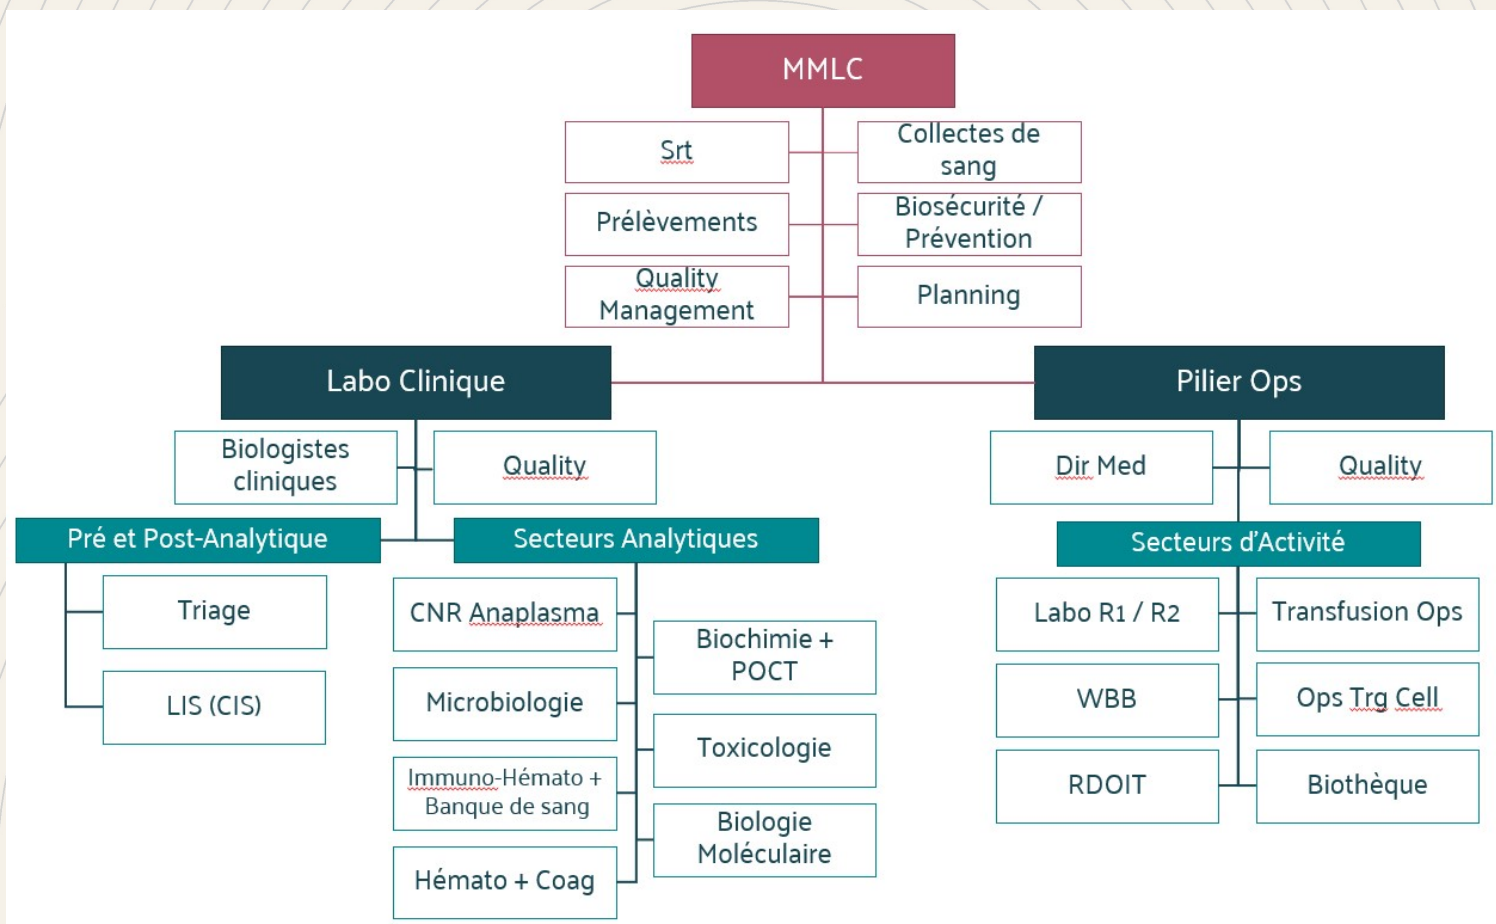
MMLC

Srt

Collectes de sang

Prélèvements

Biosécurité / Prévention

Quality Management

Planning

Labo Clinique

Pilier Ops

Biologistes cliniques

Quality

Dir Med

Quality

Pré et Post-Analytique

Secteurs Analytiques

Secteurs d'Activité

Triage

LIS (CIS)

CNR Anaplasma

Biochimie + POCT

Microbiologie

Toxicologie

Immuno-Hémato + Banque de sang

Biologie Moléculaire

Hémato + Coag

Labo R1 / R2

Transfusion Ops

WBB

Ops Trg Cell

RDOIT

Biothèque